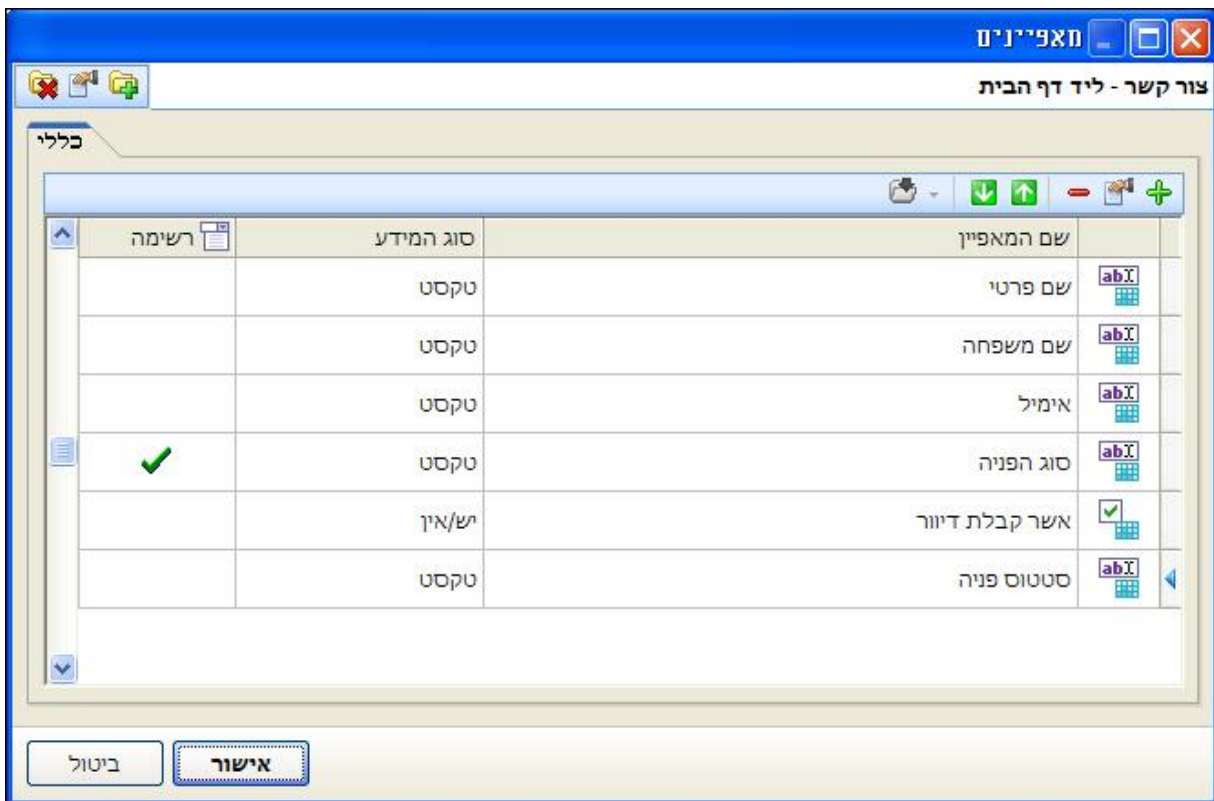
מאפיינים

צור קשר - ליד דף הבית

כללי

| שם המאפיין | סוג המידע | רשימה |
|---|---|---|
| שם פרטי | טקסט | |
| שם משפחה | טקסט | |
| אימיל | טקסט | |
| סוג הפניה | טקסט | ✓ |
| אשר קבלת דיוור | יש/אין | |
| סטטוס פניה | טקסט | |

אישור
ביטול